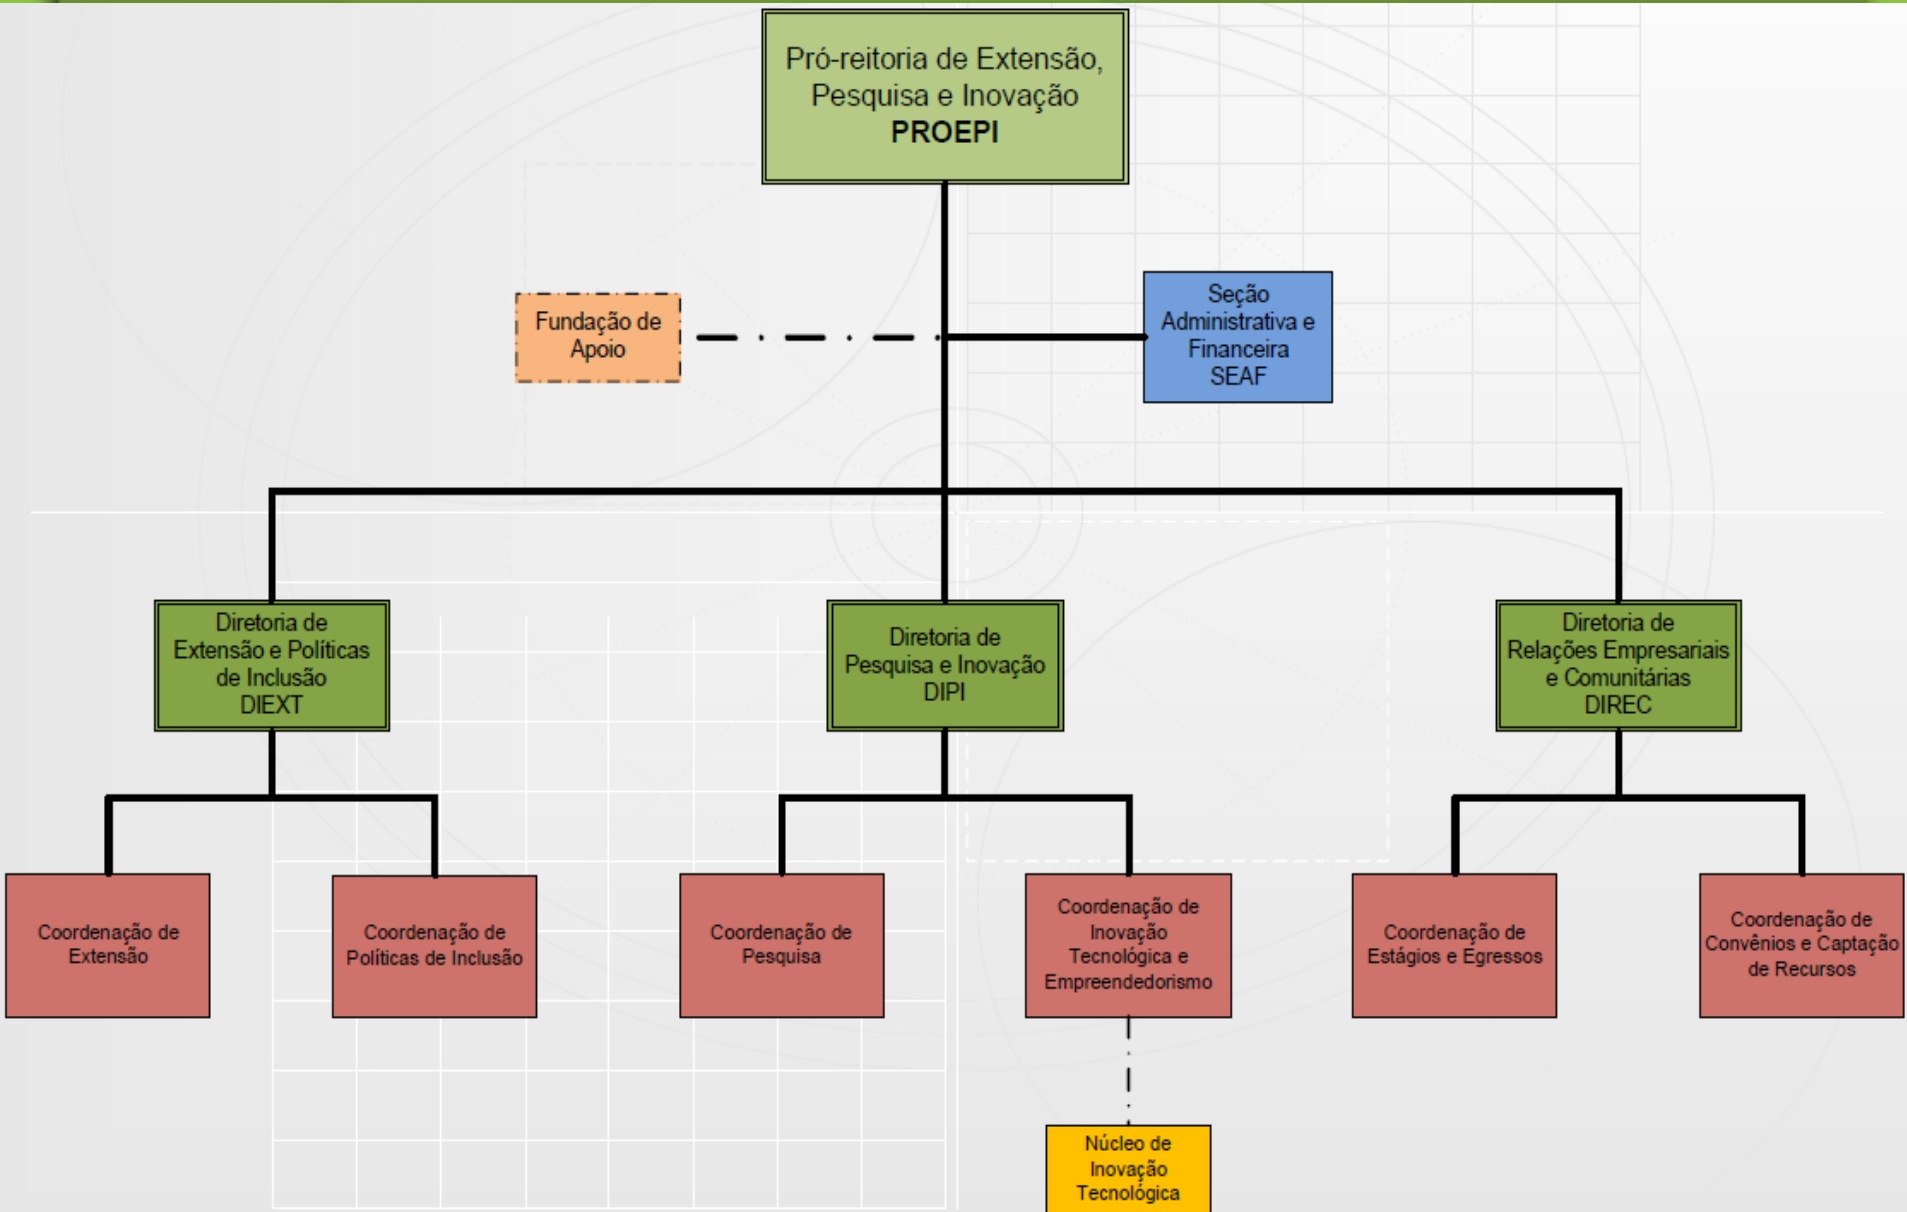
Pró-reitoria de Extensão, Pesquisa e Inovação
PROEPI

Fundação de Apoio

Seção Administrativa e Financeira
SEAF

Diretoria de Extensão e Políticas de Inclusão
DIEXT

Diretoria de Pesquisa e Inovação
DIPI

Diretoria de Relações Empresariais e Comunitárias
DIREC

Coordenação de Extensão

Coordenação de Políticas de Inclusão

Coordenação de Pesquisa

Coordenação de Inovação Tecnológica e Empreendedorismo

Coordenação de Estágios e Egressos

Coordenação de Convênios e Captação de Recursos

Núcleo de Inovação Tecnológica